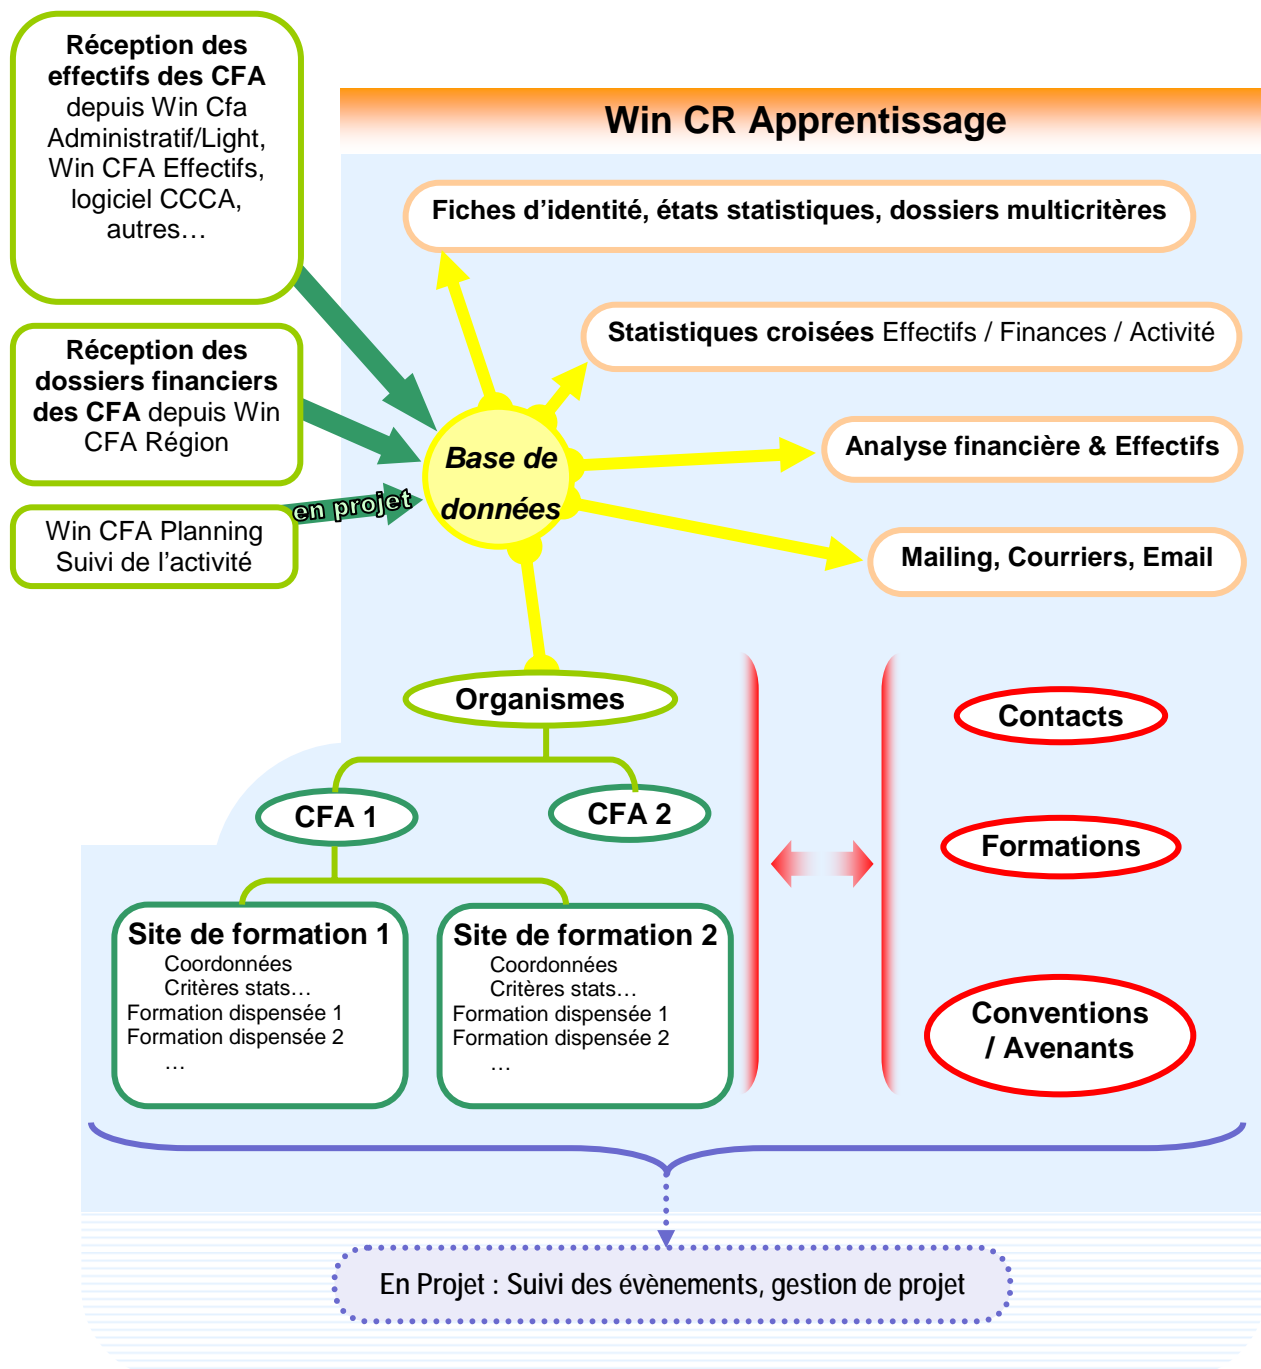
Réception des effectifs des CFA depuis Win Cfa Administratif/Light, Win CFA Effectifs, logiciel CCCA, autres…

Réception des dossiers financiers des CFA depuis Win CFA Région

Win CFA Planning Suivi de l'activité

en projet

Win CR Apprentissage

Fiches d'identité, états statistiques, dossiers multicritères

Statistiques croisées Effectifs / Finances / Activité

Base de données

Analyse financière & Effectifs

Mailing, Courriers, Email

Organismes

CFA 1

CFA 2

Site de formation 1
Coordonnées
Critères stats…
Formation dispensée 1
Formation dispensée 2
…

Site de formation 2
Coordonnées
Critères stats…
Formation dispensée 1
Formation dispensée 2
…

Contacts

Formations

Conventions / Avenants

En Projet : Suivi des évènements, gestion de projet